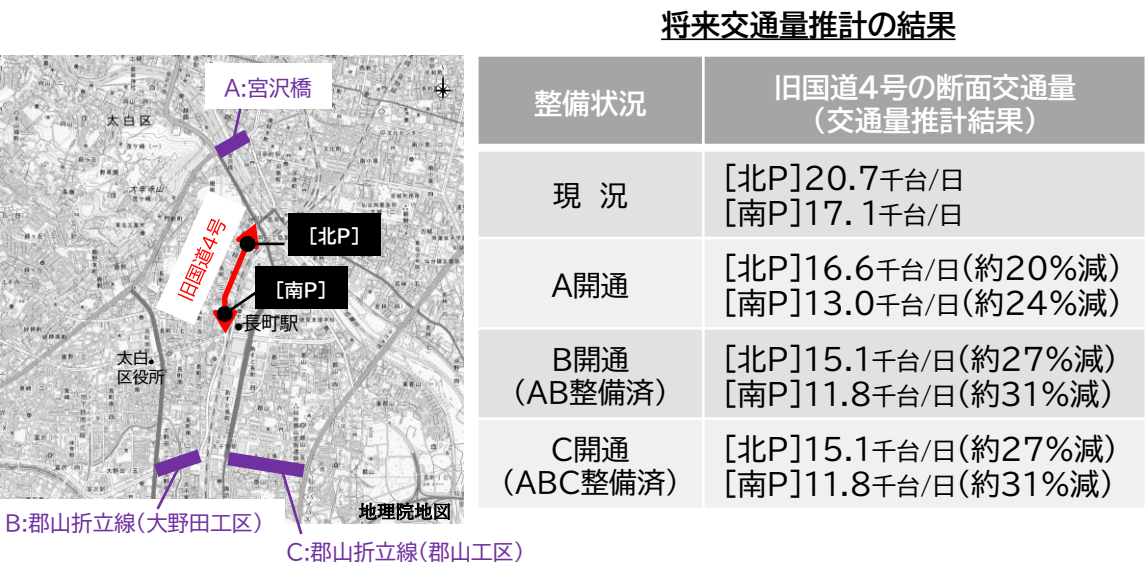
A:宮沢橋

太白区

旧国道4号

[北P]

[南P]

長町駅

太白区役所

B:郡山折立線(大野田工区)

C:郡山折立線(郡山工区)

地理院地図

将来交通量推計の結果

| 整備状況 | 旧国道4号の断面交通量（交通量推計結果） |
|---|---|
| 現　況 | [北P]20.7千台/日 [南P]17.1千台/日 |
| A開通 | [北P]16.6千台/日(約20%減) [南P]13.0千台/日(約24%減) |
| B開通（AB整備済） | [北P]15.1千台/日(約27%減) [南P]11.8千台/日(約31%減) |
| C開通（ABC整備済） | [北P]15.1千台/日(約27%減) [南P]11.8千台/日(約31%減) |